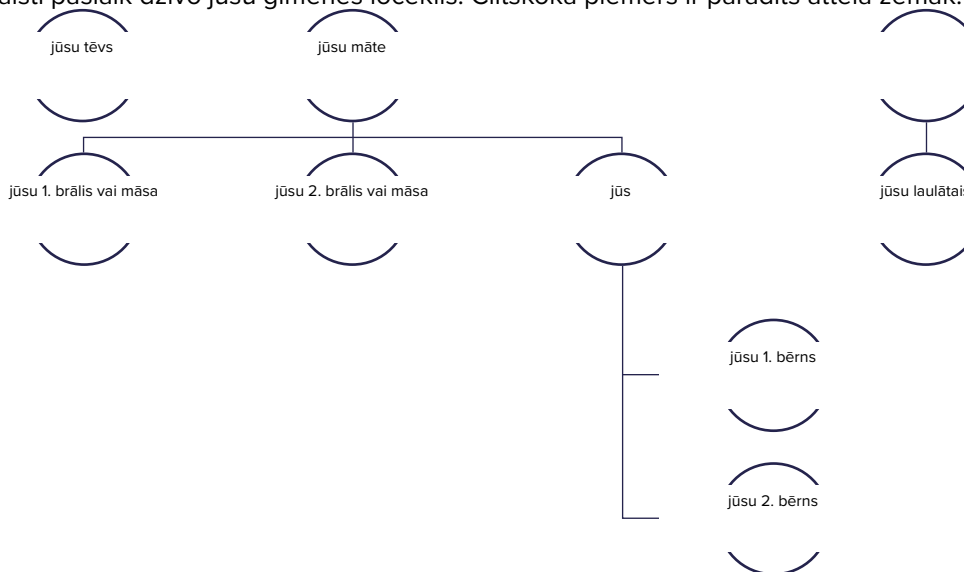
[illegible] pašlaik dzīvo jūsu ģimenes loceklis. Ciltskoka piemērs ir parādīts attēlā zemāk.

jūsu tēvs

jūsu māte

jūsu 1. brālis vai māsa

jūsu 2. brālis vai māsa

jūs

jūsu laulātais

jūsu 1. bērns

jūsu 2. bērns